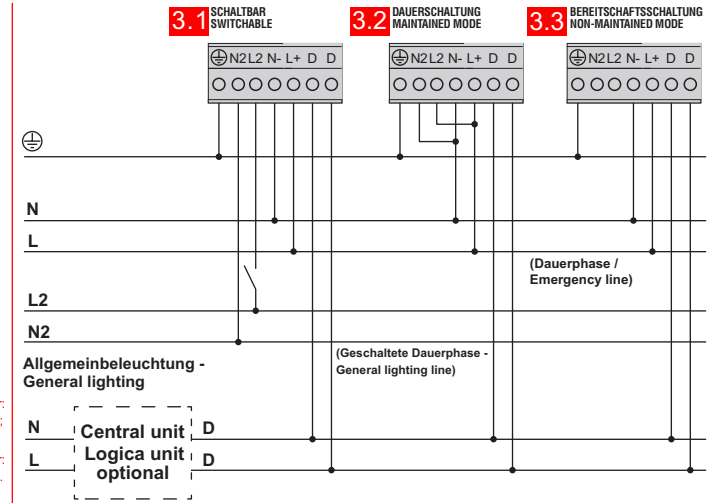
3.1 SCHALTBAR SWITCHABLE

3.2 DAUERSCHALTUNG MAINTAINED MODE

3.3 BEREITSCHAFTSSCHALTUNG NON-MAINTAINED MODE

⏚ N2 L2 N- L+ D D

⏚ N2 L2 N- L+ D D

⏚ N2 L2 N- L+ D D

⏚

N

L

(Dauerphase / Emergency line)

L2

N2

(Geschaltete Dauerphase - General lighting line)

Allgemeinbeleuchtung - General lighting

N

L

Central unit Logica unit optional

D

D